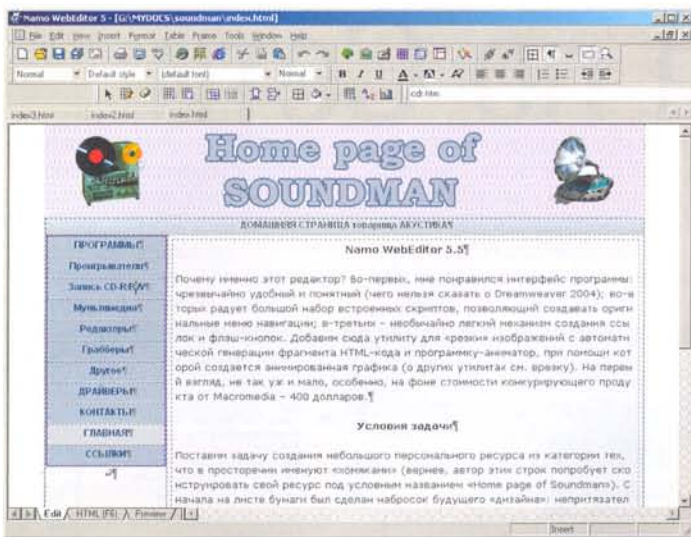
Namo WebEditor 5 - [G:\MYDOCS\soundman\index.html]

File Edit View Insert Format Table Frame Tools Window Help

Normal Default style (default font) Normal B I U

index3.html index2.html index.html

Home page of SOUNDMAN

ДОМАШНЯЯ СТРАНИЦА товарища АКУСТИКАЯ

ПРОГРАММЫ¶
Проигрыватели¶
Запись CD-R/RW¶
Мультимедиа¶
Редакторы¶
Грабберы¶
Другое¶
ДРАЙВЕРЫ¶
КОНТАКТЫ¶
ГЛАВНАЯ¶
ССЫЛКИ¶

Namo WebEditor 5.5¶

Почему именно этот редактор? Во-первых, мне понравился интерфейс программы: чрезвычайно удобный и понятный (чего нельзя сказать о Dreamweaver 2004); во-вторых радует большой набор встроенных скриптов, позволяющий создавать оригинальные меню навигации; в-третьих – необычайно легкий механизм создания ссылок и флэш-кнопок. Добавим сюда утилиту для «резки» изображений с автоматической генерации фрагмента HTML-кода и программу-аниматор, при помощи которой создается анимированная графика (о других утилитах см. врезку). И на первый взгляд, не так уж и мало, особенно, на фоне стоимости конкурирующего продукта от Macromedia – 400 долларов.¶

Условия задачи¶

Поставим задачу создания небольшого персонального ресурса из категории тех, что в просторечии именуют «хомяками» (вернее, автор этих строк попробует сконструировать свой ресурс под условным названием «Home page of Soundman»). Сначала на листе бумаги был сделан набросок будущего «дизайна»: непритязател

Edit HTML (F6) Preview

Insert